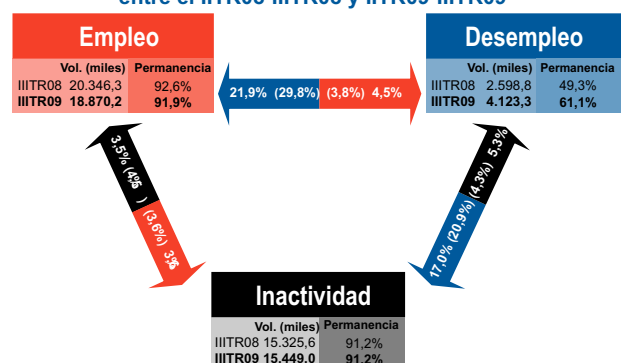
entre el IIITR08-IIITR08 y IIITR09-IIITR09

Empleo

| | Vol. (miles) | Permanencia |
|---|---|---|
| IIITR08 | 20.346,3 | 92,6% |
| IIITR09 | 18.870,2 | 91,9% |

Desempleo

| | Vol. (miles) | Permanencia |
|---|---|---|
| IIITR08 | 2.598,8 | 49,3% |
| IIITR09 | 4.123,3 | 61,1% |

21,9% (29,8%) (3,8%) 4,5%

3,5% (4% )

(3,6%) 3%

5,3% (4,3%)

17,0% (20,9%)

Inactividad

| | Vol. (miles) | Permanencia |
|---|---|---|
| IIITR08 | 15.325,6 | 91,2% |
| IIITR09 | 15.449,0 | 91,2% |